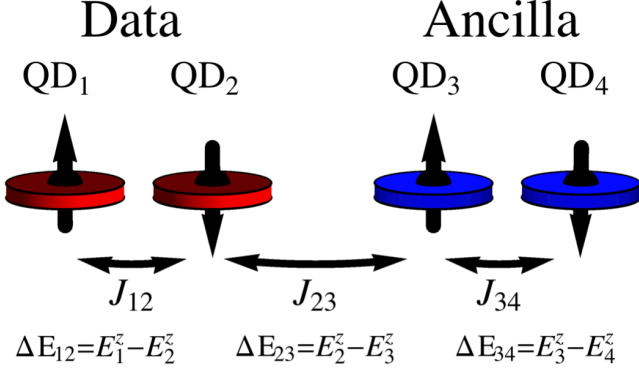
Data

Ancilla

$\mathrm{QD}_1$ $\mathrm{QD}_2$ $\mathrm{QD}_3$ $\mathrm{QD}_4$

$J_{12}$ $J_{23}$ $J_{34}$

$\Delta \mathrm{E}_{12}=E_1^z-E_2^z$ $\Delta \mathrm{E}_{23}=E_2^z-E_3^z$ $\Delta \mathrm{E}_{34}=E_3^z-E_4^z$